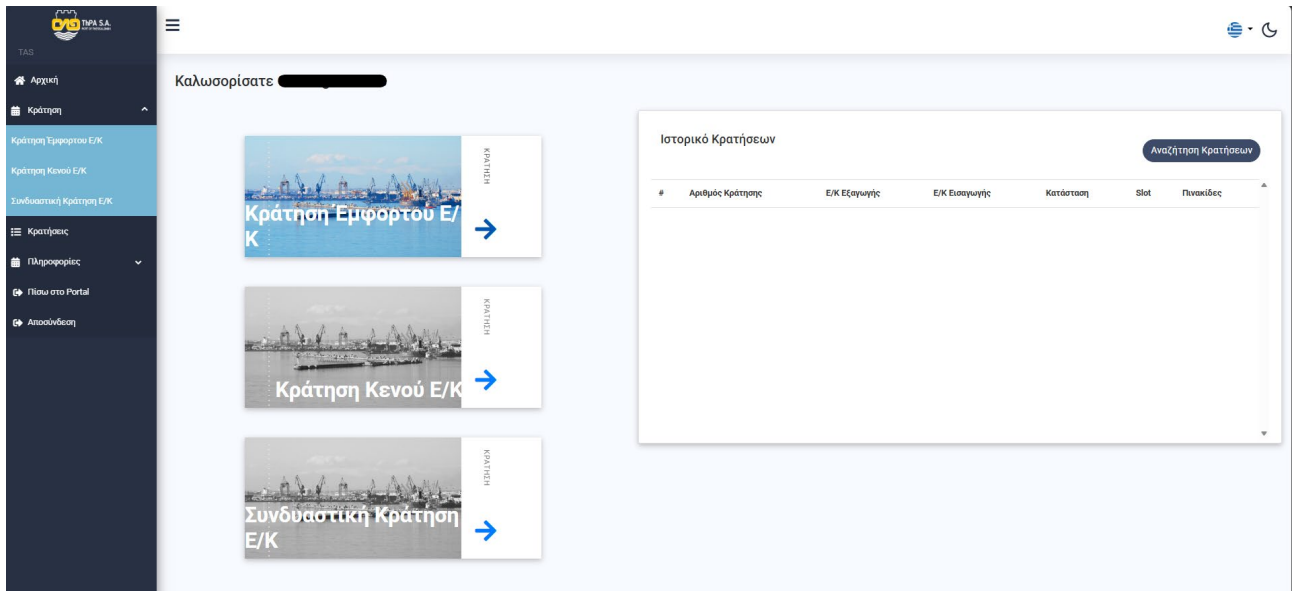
ΘΛΠ ThPA S.A.

TAS

Αρχική

Κράτηση

Κράτηση Έμφορτου Ε/Κ

Κράτηση Κενού Ε/Κ

Συνδυαστική Κράτηση Ε/Κ

Κρατήσεις

Πληροφορίες

Πίσω στο Portal

Αποσύνδεση

Καλωσορίσατε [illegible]

Κράτηση Έμφορτου Ε/Κ

ΚΡΑΤΗΣΗ

Κράτηση Κενού Ε/Κ

ΚΡΑΤΗΣΗ

Συνδυαστική Κράτηση Ε/Κ

ΚΡΑΤΗΣΗ

Ιστορικό Κρατήσεων

Αναζήτηση Κρατήσεων

| # | Αριθμός Κράτησης | Ε/Κ Εξαγωγής | Ε/Κ Εισαγωγής | Κατάσταση | Slot | Πινακίδες |
|---|---|---|---|---|---|---|